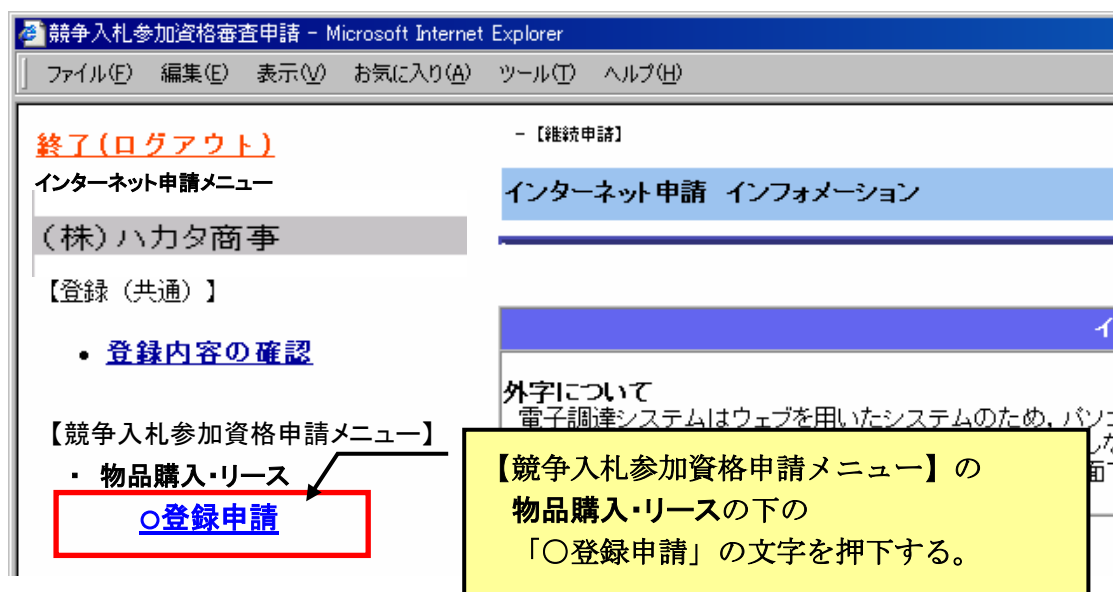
競争入札参加資格審査申請 - Microsoft Internet Explorer

ファイル(F) 編集(E) 表示(V) お気に入り(A) ツール(T) ヘルプ(H)

終了（ログアウト）

インターネット申請メニュー

（株）ハカタ商事

【登録（共通）】

• 登録内容の確認

【競争入札参加資格申請メニュー】

・ 物品購入・リース

○登録申請

－【継続申請】

インターネット申請　インフォメーション

イ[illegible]

外字について

電子調達システムはウェブを用いたシステムのため，パソ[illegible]

【競争入札参加資格申請メニュー】の
物品購入・リースの下の
「○登録申請」の文字を押下する。